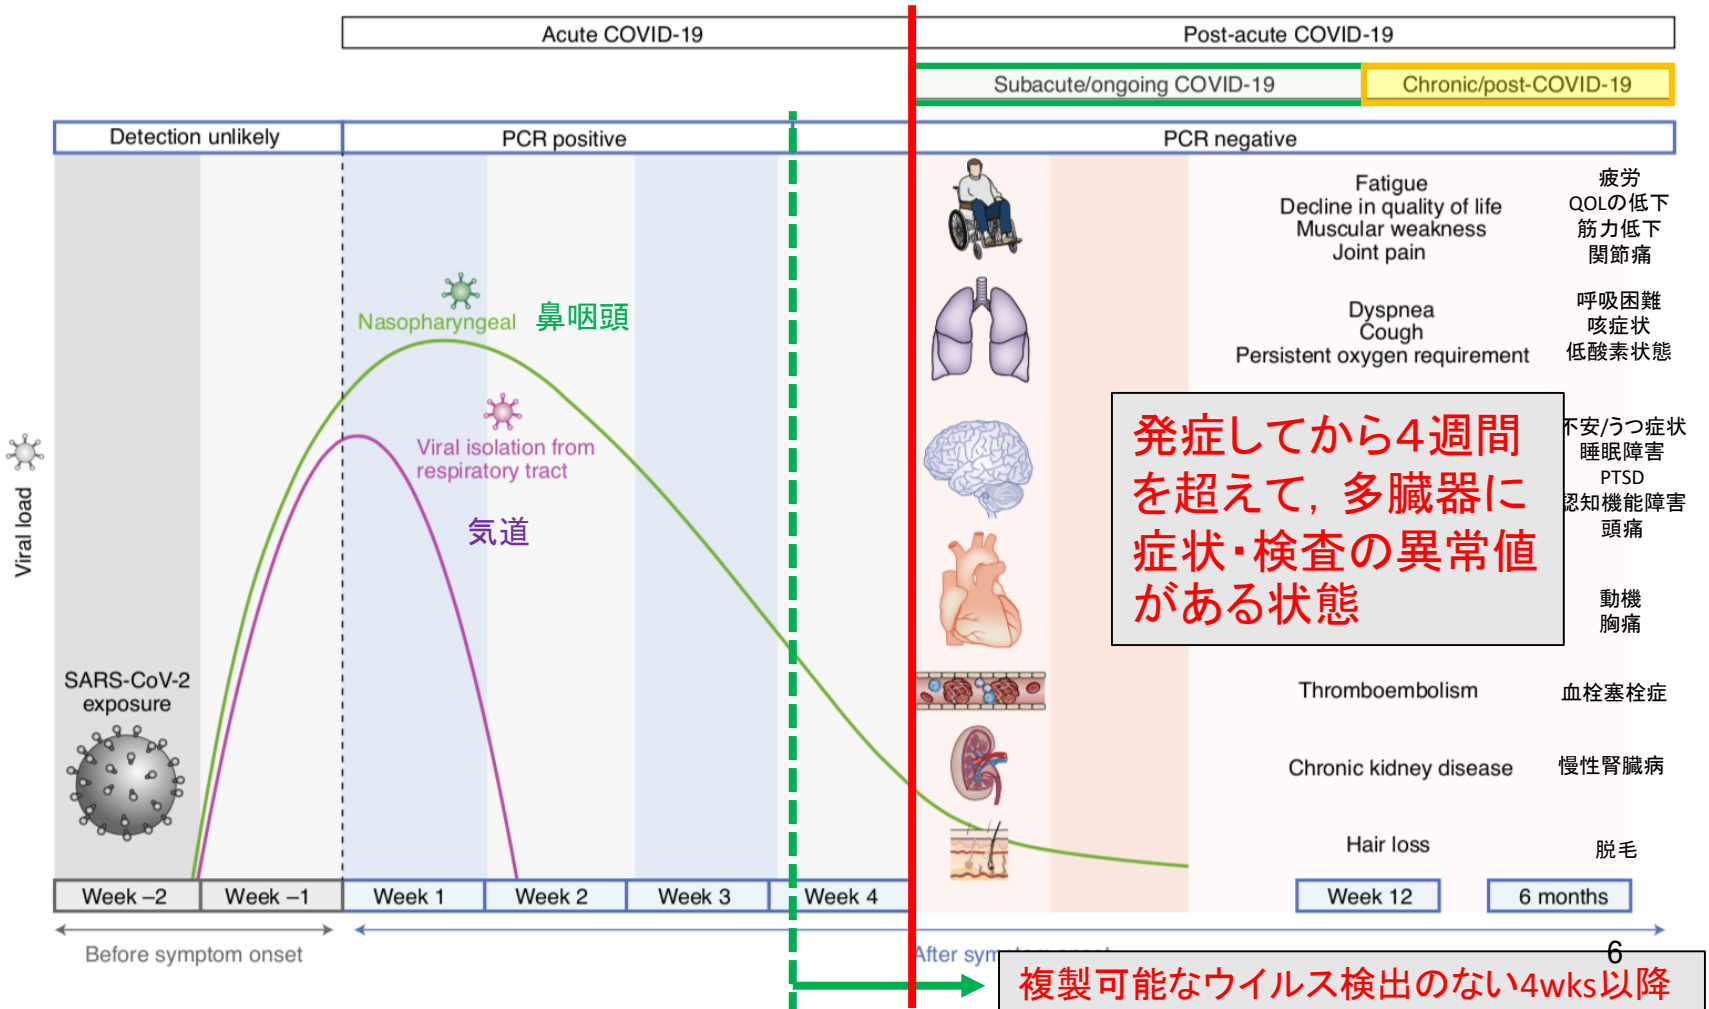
Acute COVID-19

Post-acute COVID-19

Subacute/ongoing COVID-19

Chronic/post-COVID-19

Detection unlikely

PCR positive

PCR negative

Viral load

Nasopharyngeal 鼻咽頭

Viral isolation from respiratory tract

気道

SARS-CoV-2 exposure

Fatigue
Decline in quality of life
Muscular weakness
Joint pain

疲労
QOLの低下
筋力低下
関節痛

Dyspnea
Cough
Persistent oxygen requirement

呼吸困難
咳症状
低酸素状態

発症してから4週間を超えて，多臓器に症状・検査の異常値がある状態

不安/うつ症状
睡眠障害
PTSD
認知機能障害
頭痛

動機
胸痛

Thromboembolism

血栓塞栓症

Chronic kidney disease

慢性腎臓病

Hair loss

脱毛

Week –2

Week –1

Week 1

Week 2

Week 3

Week 4

Week 12

6 months

Before symptom onset

After sym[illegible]

6

複製可能なウイルス検出のない4wks以降